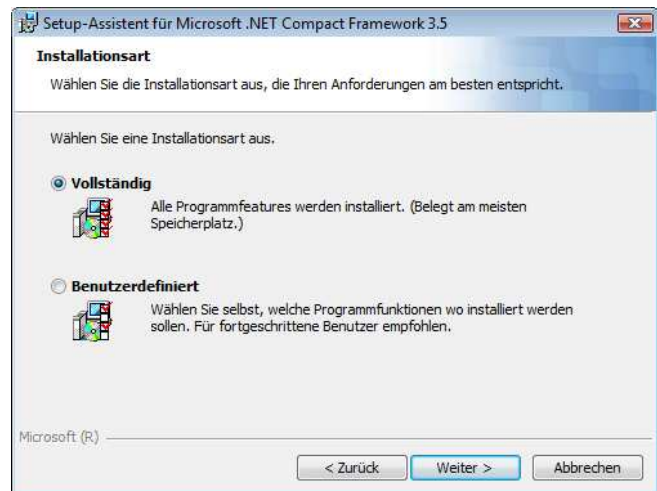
Setup-Assistent für Microsoft .NET Compact Framework 3.5

Installationsart

Wählen Sie die Installationsart aus, die Ihren Anforderungen am besten entspricht.

Wählen Sie eine Installationsart aus.

Vollständig

Alle Programmfeatures werden installiert. (Belegt am meisten Speicherplatz.)

Benutzerdefiniert

Wählen Sie selbst, welche Programmfunktionen wo installiert werden sollen. Für fortgeschrittene Benutzer empfohlen.

Microsoft (R)

< Zurück

Weiter >

Abbrechen